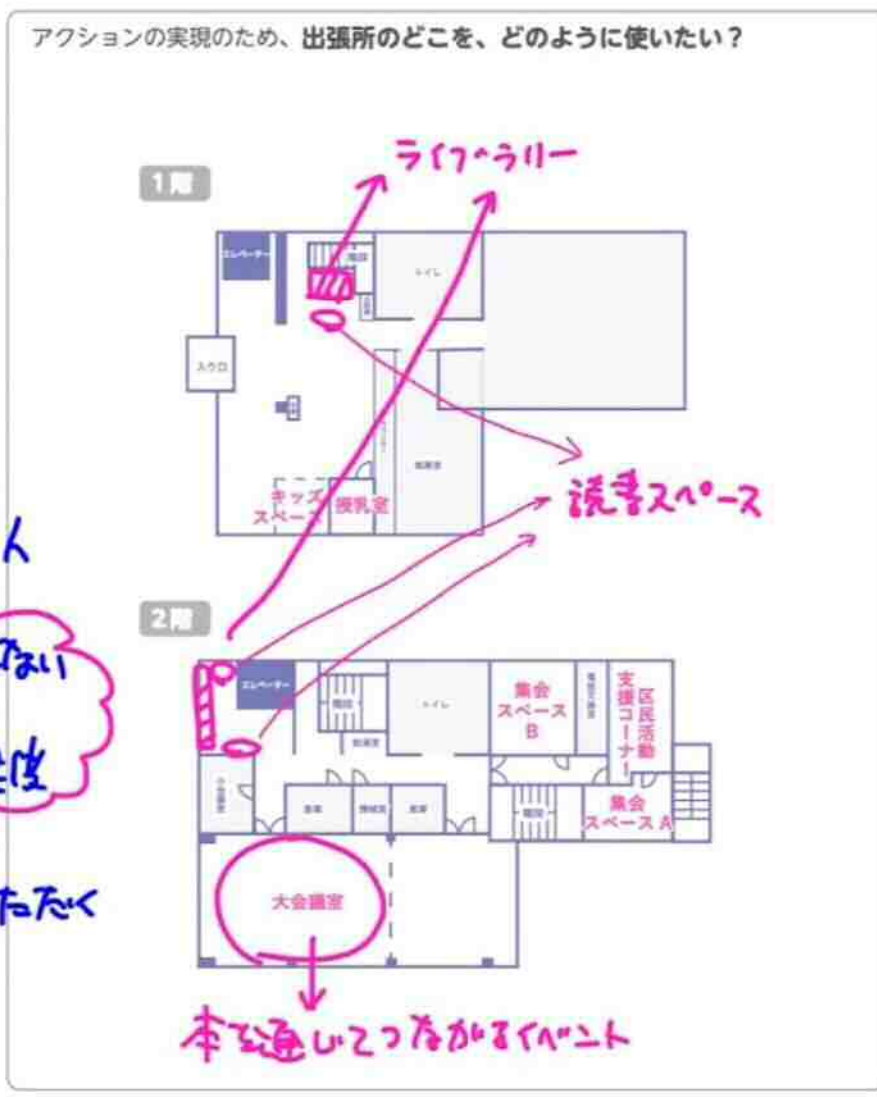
アクションの実現のため、**出張所のどこを、どのように使いたい？**

ライブラリー

1階

エレベーター

階段

トイレ

入り口

キッズスペース

授乳室

読書スペース

2階

エレベーター

階段

トイレ

集会スペースB

区民活動支援コーナー

集会スペースA

大会議室

本を通じてつながるイベント

人

ない

度

たたく